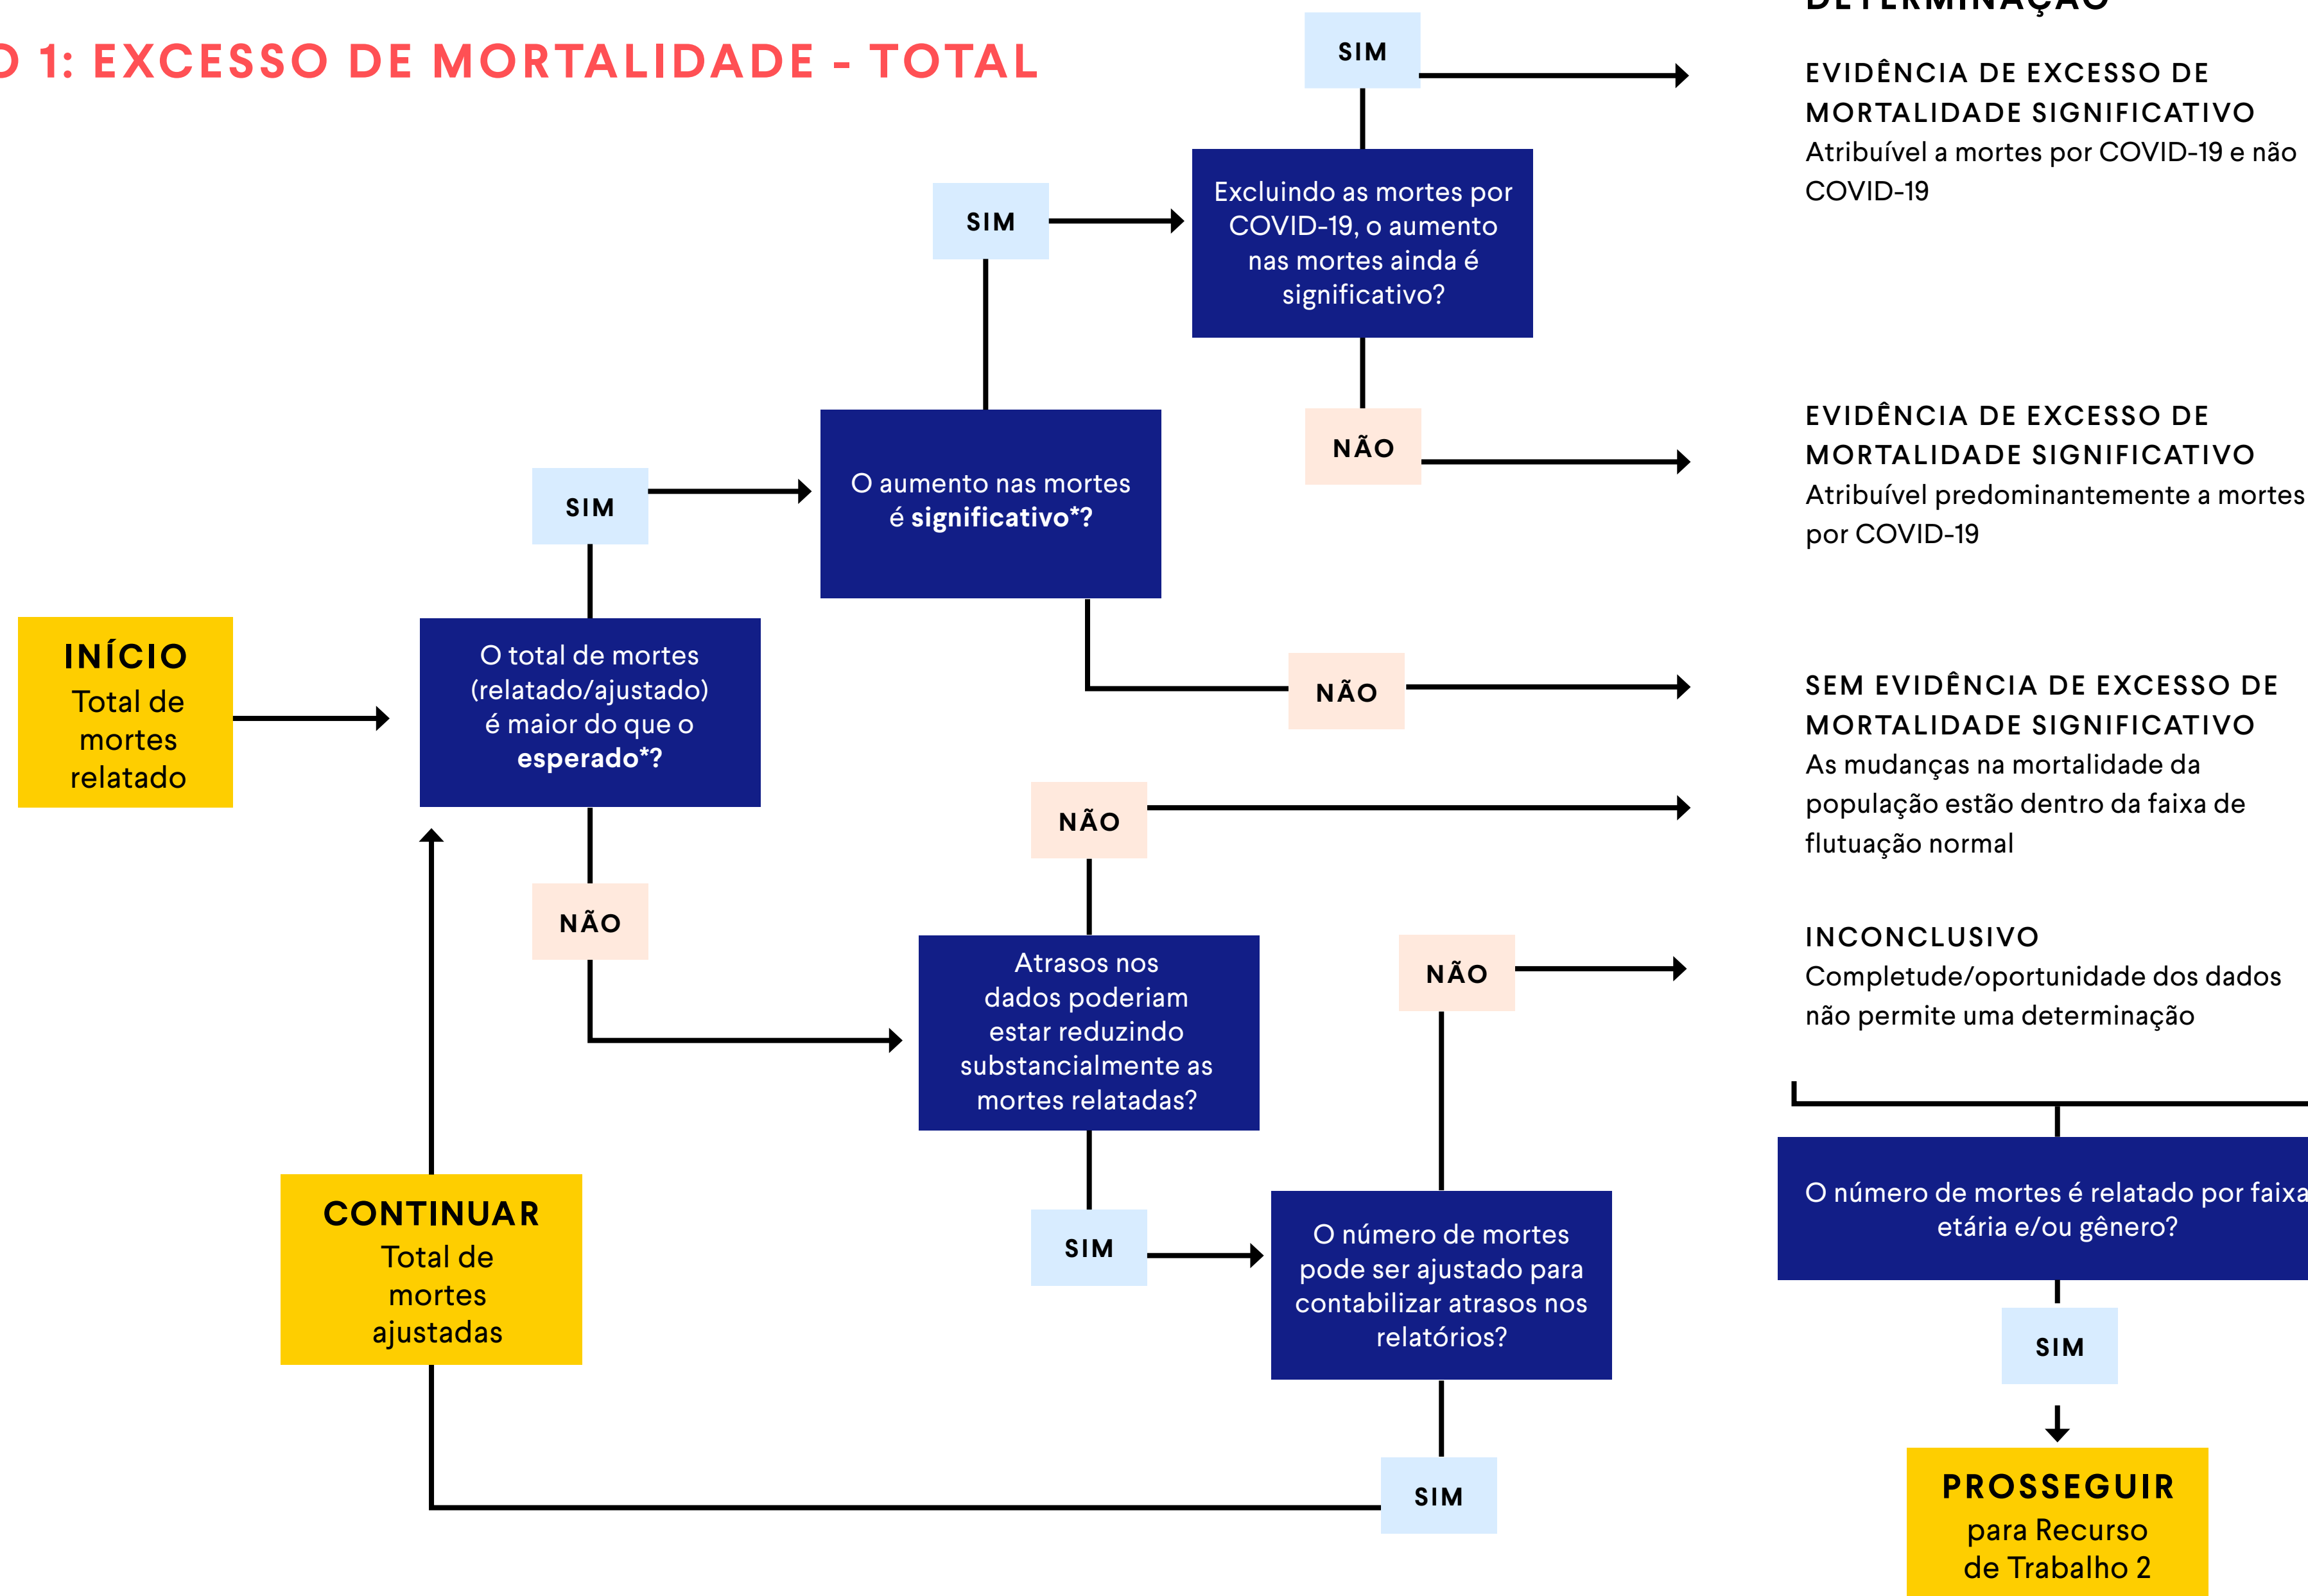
D 1: EXCESSO DE MORTALIDADE - TOTAL

INÍCIO
Total de mortes relatado

O total de mortes (relatado/ajustado) é maior do que o **esperado*?**

SIM

O aumento nas mortes é **significativo*?**

SIM

Excluindo as mortes por COVID-19, o aumento nas mortes ainda é significativo?

SIM

NÃO

NÃO

NÃO

Atrasos nos dados poderiam estar reduzindo substancialmente as mortes relatadas?

NÃO

SIM

O número de mortes pode ser ajustado para contabilizar atrasos nos relatórios?

NÃO

SIM

CONTINUAR
Total de mortes ajustadas

DETERMINAÇÃO

EVIDÊNCIA DE EXCESSO DE MORTALIDADE SIGNIFICATIVO
Atribuível a mortes por COVID-19 e não COVID-19

EVIDÊNCIA DE EXCESSO DE MORTALIDADE SIGNIFICATIVO
Atribuível predominantemente a mortes por COVID-19

SEM EVIDÊNCIA DE EXCESSO DE MORTALIDADE SIGNIFICATIVO
As mudanças na mortalidade da população estão dentro da faixa de flutuação normal

INCONCLUSIVO
Completude/oportunidade dos dados não permite uma determinação

O número de mortes é relatado por faixa etária e/ou gênero?

SIM

PROSSEGUIR
para Recurso de Trabalho 2